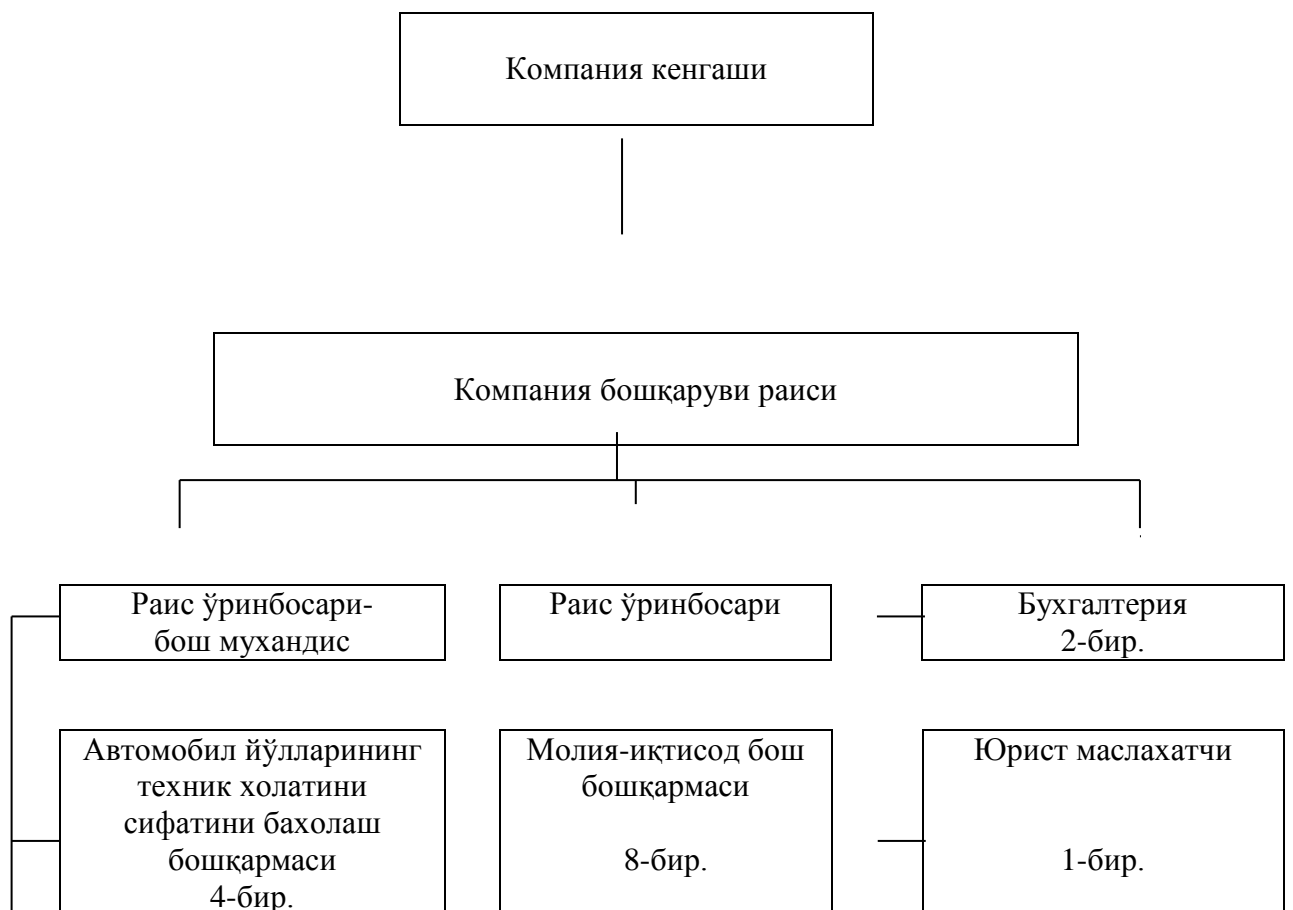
Компания кенгаши

Компания бошқаруви раиси

Раис ўринбосари-
бош мухандис

Раис ўринбосари

Бухгалтерия
2-бир.

Автомобил йўлларининг техник холатини сифатини бахолаш бошқармаси
4-бир.

Молия-иқтисод бош бошқармаси

8-бир.

Юрист маслахатчи

1-бир.